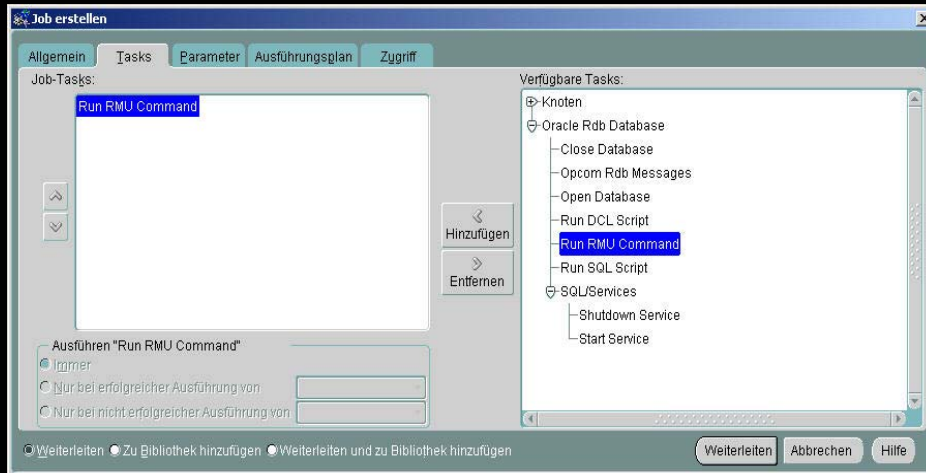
Job erstellen

Allgemein
Tasks
Parameter
Ausführungsplan
Zugriff

Job-Tasks:

Run RMU Command

Hinzufügen
Entfernen

Ausführen "Run RMU Command"
Immer
Nur bei erfolgreicher Ausführung von
Nur bei nicht erfolgreicher Ausführung von

Verfügbare Tasks:
Knoten
Oracle Rdb Database
Close Database
Opcom Rdb Messages
Open Database
Run DCL Script
Run RMU Command
Run SQL Script
SQL/Services
Shutdown Service
Start Service

Weiterleiten
Zu Bibliothek hinzufügen
Weiterleiten und zu Bibliothek hinzufügen

Weiterleiten
Abbrechen
Hilfe